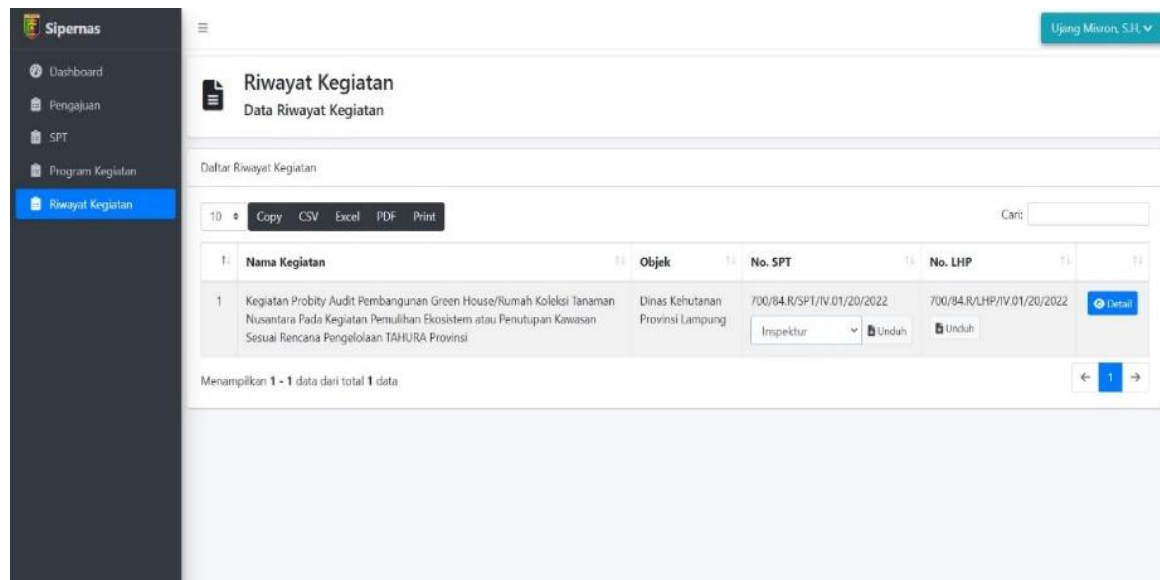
Sipernas

Dashboard

Pengajuan

SPT

Program Kegiatan

Riwayat Kegiatan

≡

Ujang Misron, S.H.

Riwayat Kegiatan

Data Riwayat Kegiatan

Daftar Riwayat Kegiatan

10

Copy CSV Excel PDF Print

Cari:

| | Nama Kegiatan | Objek | No. SPT | No. LHP | |
|---|---|---|---|---|---|
| 1 | Kegiatan Probity Audit Pembangunan Green House/Rumah Koleksi Tanaman Nusantara Pada Kegiatan Pemulihan Ekosistem atau Penutupan Kawasan Sesuai Rencana Pengelolaan TAHURA Provinsi | Dinas Kehutanan Provinsi Lampung | 700/84.R/SPT/IV.01/20/2022 Inspektur Undah | 700/84.R/LHP/IV.01/20/2022 Unduh | Detail |

Menampilkan 1 - 1 data dari total 1 data

← 1 →